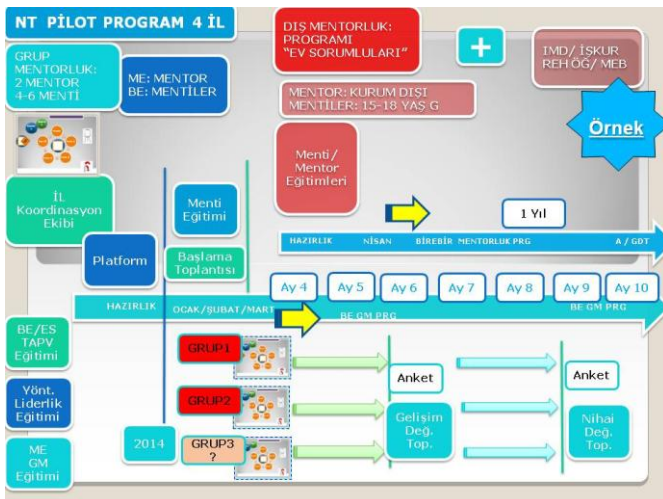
NT PİLOT PROGRAM 4 İL

GRUP MENTORLUK: 2 MENTOR 4-6 MENTİ

ME: MENTOR
BE: MENTİLER

DIŞ MENTORLUK: PROGRAMI "EV SORUMLULARI"

+

IMD/ İŞKUR REH ÖĞ/ MEB

MENTOR: KURUM DIŞI
MENTİLER: 15-18 YAŞ G

Örnek

Menti/ Mentor Eğitimleri

İL Koordinasyon Ekibi

Menti Eğitimi

1 Yıl

HAZIRLIK NİSAN BİREBİR MENTORLUK PRG A / GDT

Platform

Başlama Toplantısı

Ay 4 Ay 5 Ay 6 Ay 7 Ay 8 Ay 9 Ay 10

HAZIRLIK OCAK/ŞUBAT/MART

BE GM PRG

BE GM PRG

BE/ES TAPV Eğitimi

GRUP1

Anket

Anket

Yönt. Liderlik Eğitimi

GRUP2

Gelişim Değ. Top.

Nihai Değ. Top.

2014

GRUP3 ?

ME GM Eğitimi